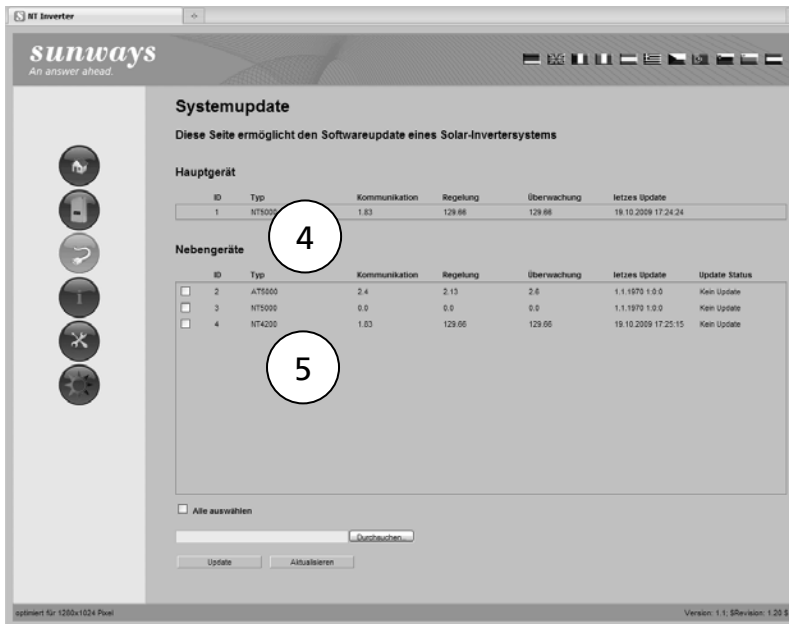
NT Inverter

sunways
An answer ahead.

Systemupdate

Diese Seite ermöglicht den Softwareupdate eines Solar-Invertersystems

Hauptgerät

| ID | Typ | Kommunikation | Regelung | Überwachung | letzes Update |
|---|---|---|---|---|---|
| 1 | NT5000 | 1.83 | 129.66 | 129.66 | 19.10.2009 17:24:24 |

4

Nebengeräte

| | ID | Typ | Kommunikation | Regelung | Überwachung | letzes Update | Update Status |
|---|---|---|---|---|---|---|---|
| ☐ | 2 | AT5000 | 2.4 | 2.13 | 2.6 | 1.1.1970 1:0:0 | Kein Update |
| ☐ | 3 | NT5000 | 0.0 | 0.0 | 0.0 | 1.1.1970 1:0:0 | Kein Update |
| ☐ | 4 | NT4200 | 1.83 | 129.66 | 129.66 | 19.10.2009 17:25:15 | Kein Update |

5

Alle auswählen

Durchsuchen...

Update Aktualisieren

optimiert für 1280x1024 Pixel

Version: 1.1; $Revision: 1.20 $